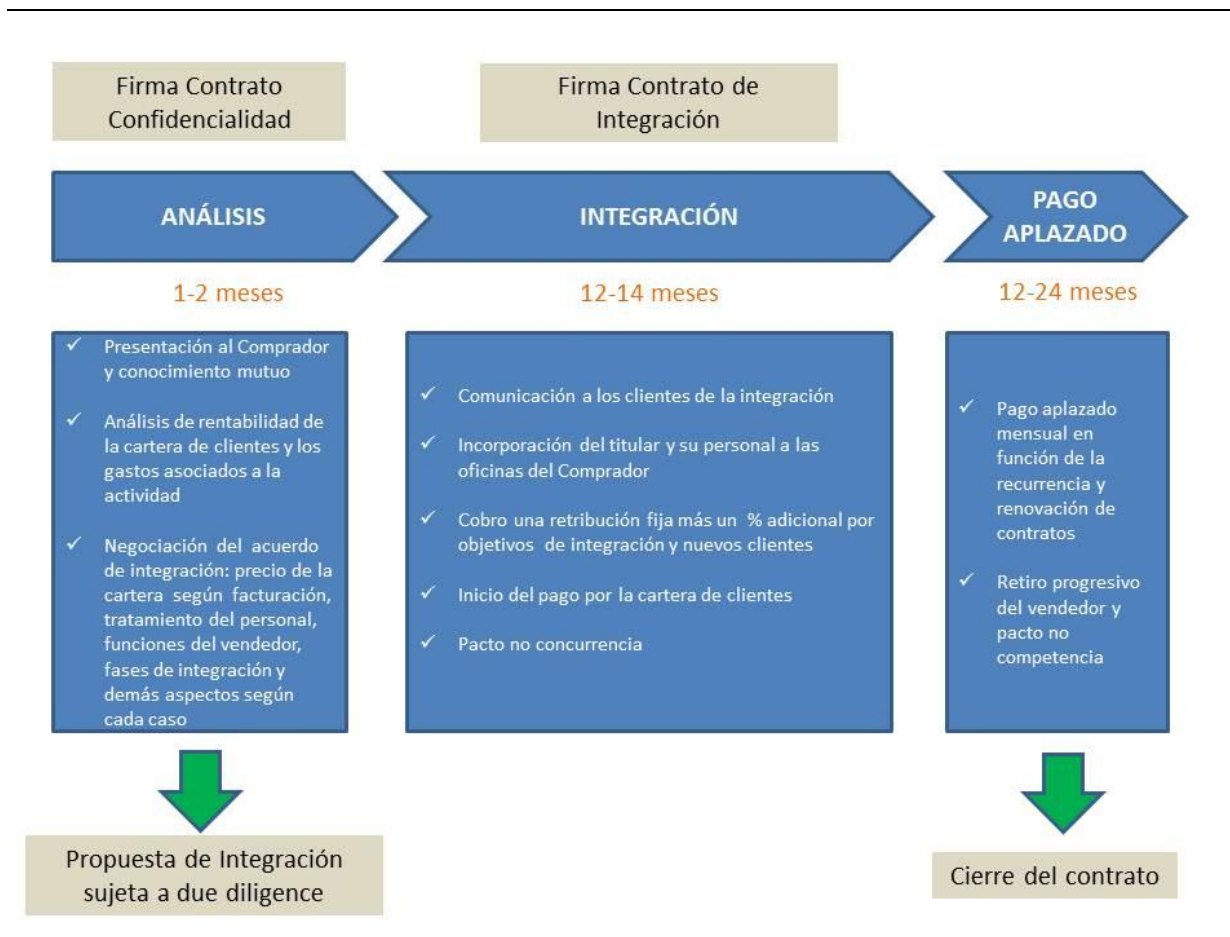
Firma Contrato Confidencialidad

Firma Contrato de Integración

ANÁLISIS

INTEGRACIÓN

PAGO APLAZADO

1-2 meses

12-14 meses

12-24 meses

✓ Presentación al Comprador y conocimiento mutuo

✓ Análisis de rentabilidad de la cartera de clientes y los gastos asociados a la actividad

✓ Negociación del acuerdo de integración: precio de la cartera según facturación, tratamiento del personal, funciones del vendedor, fases de integración y demás aspectos según cada caso

✓ Comunicación a los clientes de la integración

✓ Incorporación del titular y su personal a las oficinas del Comprador

✓ Cobro una retribución fija más un % adicional por objetivos de integración y nuevos clientes

✓ Inicio del pago por la cartera de clientes

✓ Pacto no concurrencia

✓ Pago aplazado mensual en función de la recurrencia y renovación de contratos

✓ Retiro progresivo del vendedor y pacto no competencia

Propuesta de Integración sujeta a due diligence

Cierre del contrato